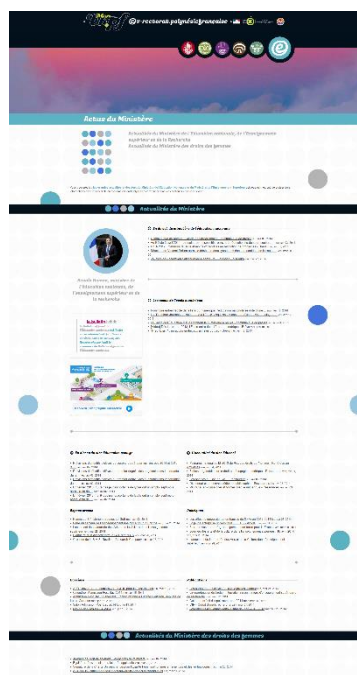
e-ressources.polynésie française

Revue du Ministère

Actualités du Ministère de l'Éducation nationale, de l'Enseignement supérieur et de la Recherche
Actualités du Ministère des droits des femmes

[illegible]

Actualités du Ministère

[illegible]

Benoît Hamon, ministre de l'Éducation nationale, de l'Enseignement supérieur et de la Recherche

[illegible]

Actualités du Ministère des droits des femmes

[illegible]